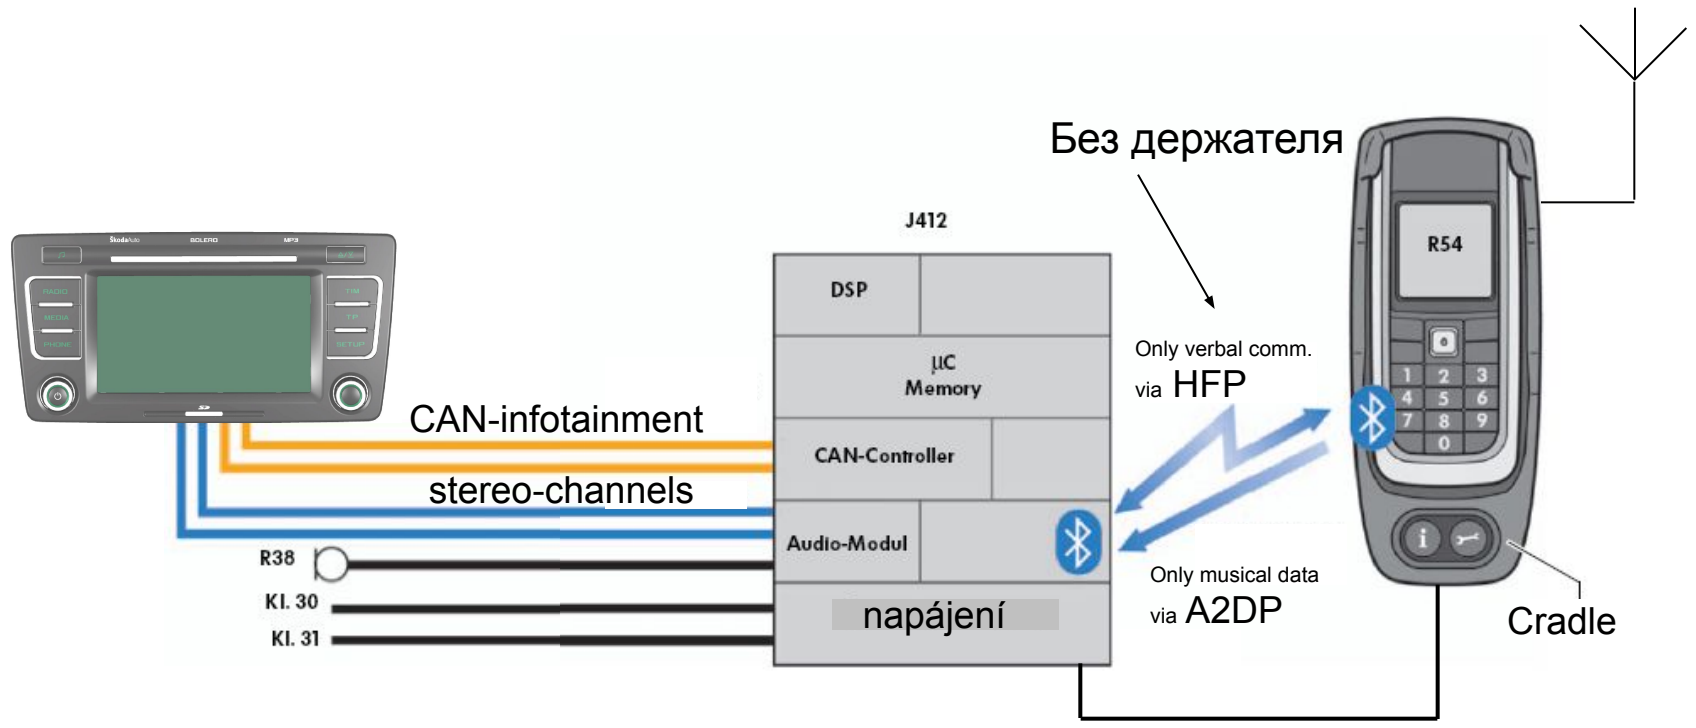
Без держателя

ŠkodaAuto BOLERO MP3

RADIO
MEDIA
PHONE
TIM
TP
SETUP

J412

DSP

µC
Memory

CAN-Controller

Audio-Modul

napájení

CAN-infotainment

stereo-channels

R38

Kl. 30

Kl. 31

Only verbal comm.
via HFP

Only musical data
via A2DP

R54

1 2 3
4 5 6
7 8 9
0

Cradle